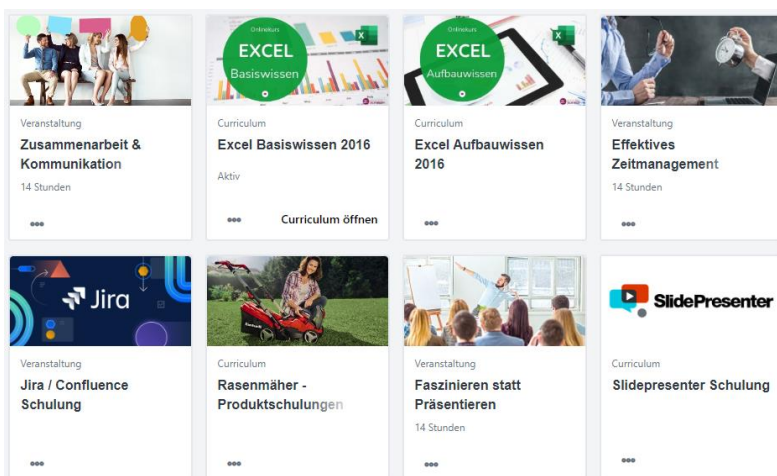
Veranstaltung
Zusammenarbeit & Kommunikation
14 Stunden
•••

Onlinekurs
EXCEL
Basiswissen
Curriculum
Excel Basiswissen 2016
Aktiv
••• Curriculum öffnen

Onlinekurs
EXCEL
Aufbauwissen
Curriculum
Excel Aufbauwissen 2016
•••

Veranstaltung
Effektives Zeitmanagement
14 Stunden
•••

Jira
Veranstaltung
Jira / Confluence Schulung
•••

Curriculum
Rasenmäher - Produktschulungen
•••

Veranstaltung
Faszinieren statt Präsentieren
14 Stunden
•••

SlidePresenter
Curriculum
Slidepresenter Schulung
•••